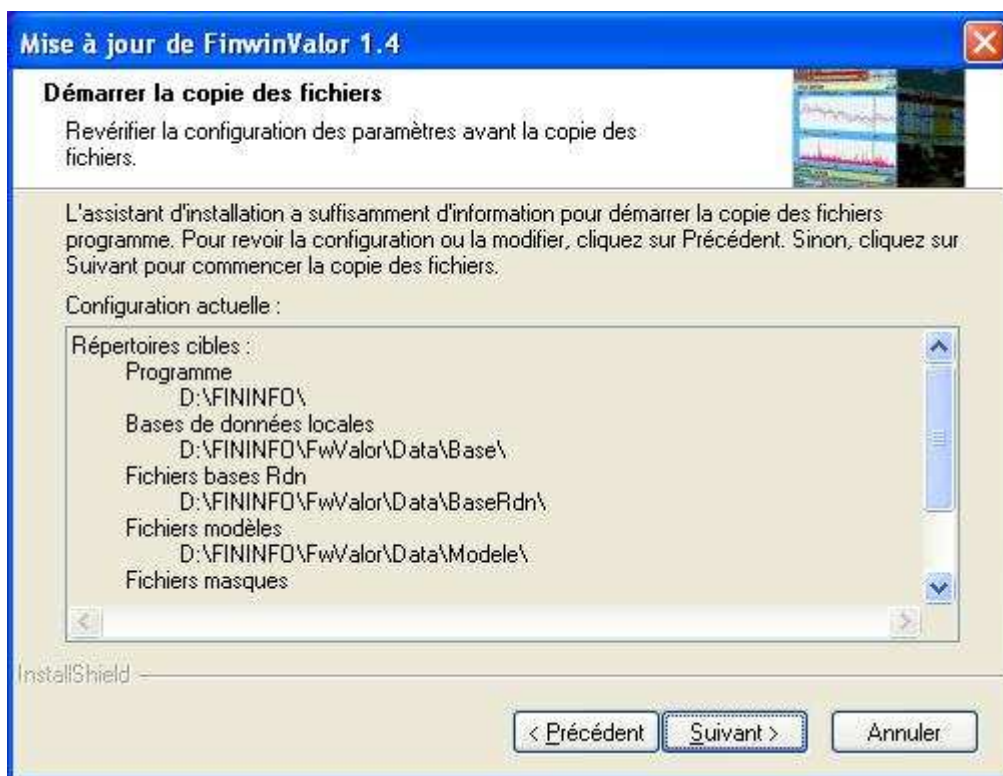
Mise à jour de FinwinValor 1.4

Démarrer la copie des fichiers

Revérifier la configuration des paramètres avant la copie des fichiers.

L'assistant d'installation a suffisamment d'information pour démarrer la copie des fichiers programme. Pour revoir la configuration ou la modifier, cliquez sur Précédent. Sinon, cliquez sur Suivant pour commencer la copie des fichiers.

Configuration actuelle :

Répertoires cibles :
Programme
D:\FININFO\
Bases de données locales
D:\FININFO\FwValor\Data\Base\
Fichiers bases Rdn
D:\FININFO\FwValor\Data\BaseRdn\
Fichiers modèles
D:\FININFO\FwValor\Data\Modele\
Fichiers masques

InstallShield

< Précédent
Suivant >
Annuler